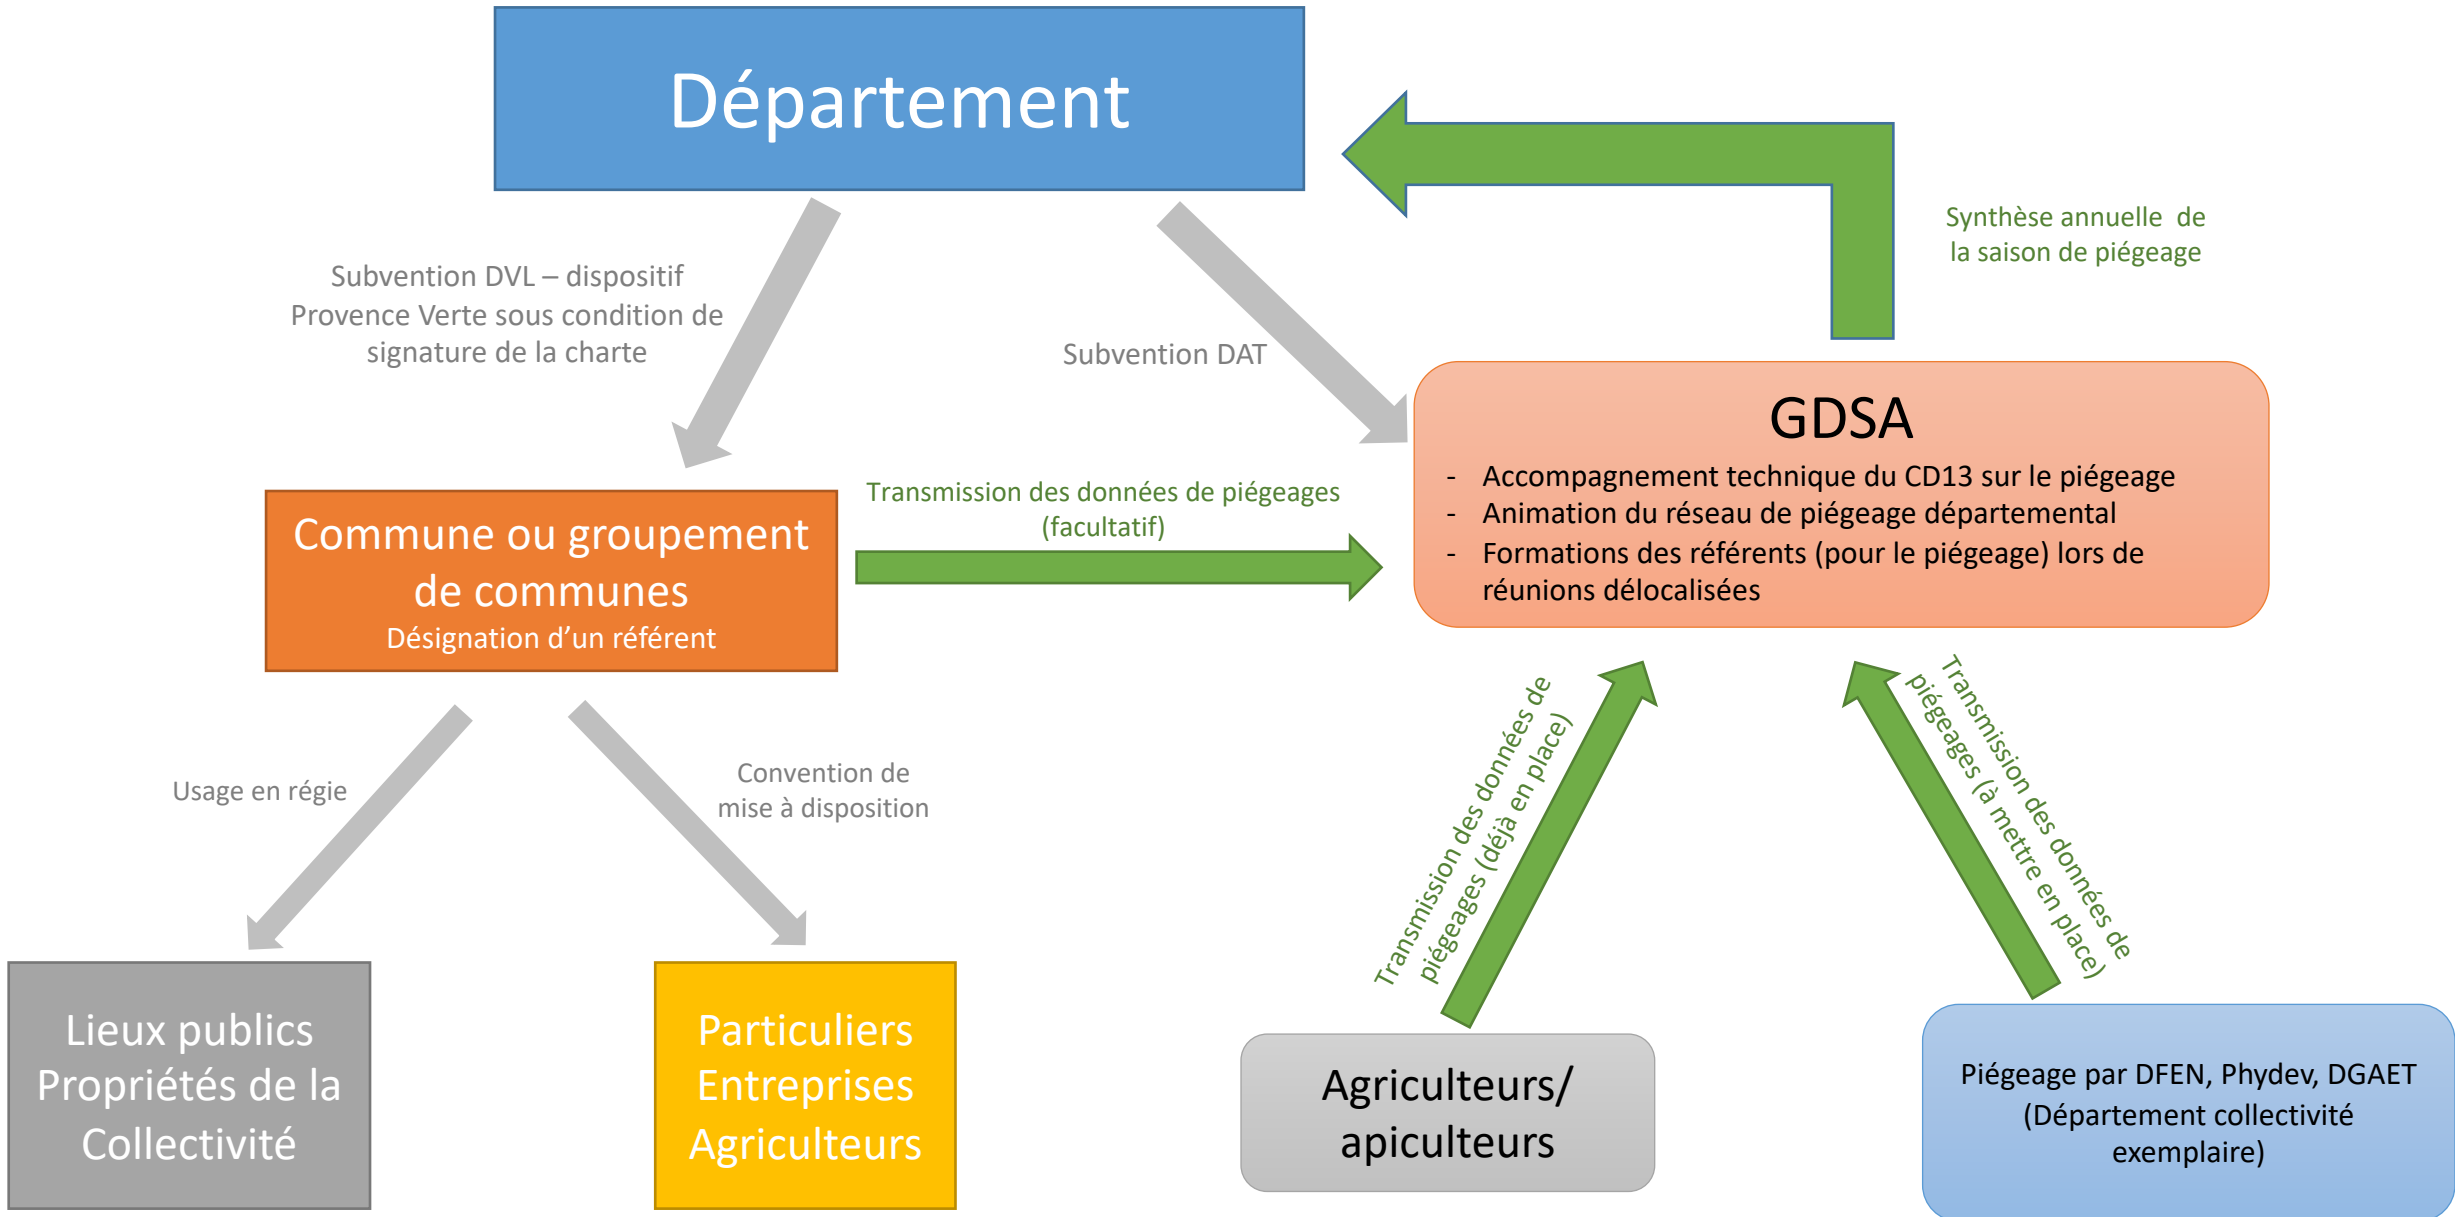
Département

Synthèse annuelle de la saison de piégeage

Subvention DVL – dispositif Provence Verte sous condition de signature de la charte

Subvention DAT

GDSA
- Accompagnement technique du CD13 sur le piégeage
- Animation du réseau de piégeage départemental
- Formations des référents (pour le piégeage) lors de réunions délocalisées

Commune ou groupement de communes
Désignation d'un référent

Transmission des données de piégeages (facultatif)

Usage en régie

Convention de mise à disposition

Transmission des données de piégeages (déjà en place)

Transmission des données de piégeages (à mettre en place)

Lieux publics Propriétés de la Collectivité

Particuliers Entreprises Agriculteurs

Agriculteurs/ apiculteurs

Piégeage par DFEN, Phydev, DGAET (Département collectivité exemplaire)